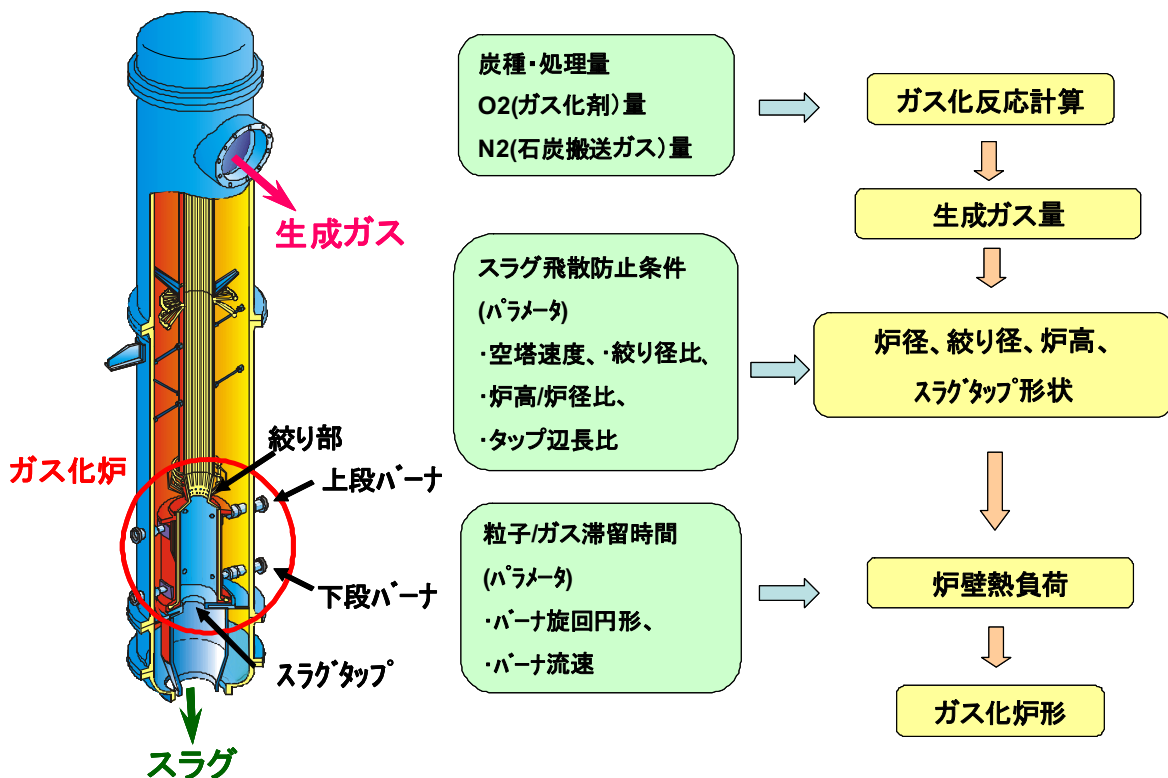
生成ガス

ガス化炉

絞り部

上段バーナ

下段バーナ

スラグタップ

スラグ

炭種・処理量
O2(ガス化剤)量
N2(石炭搬送ガス)量

ガス化反応計算

生成ガス量

スラグ飛散防止条件
(パラメータ)
・空塔速度、・絞り径比、
・炉高/炉径比、
・タップ辺長比

炉径、絞り径、炉高、
スラグタップ形状

粒子/ガス滞留時間
(パラメータ)
・バーナ旋回円形、
・バーナ流速

炉壁熱負荷

ガス化炉形